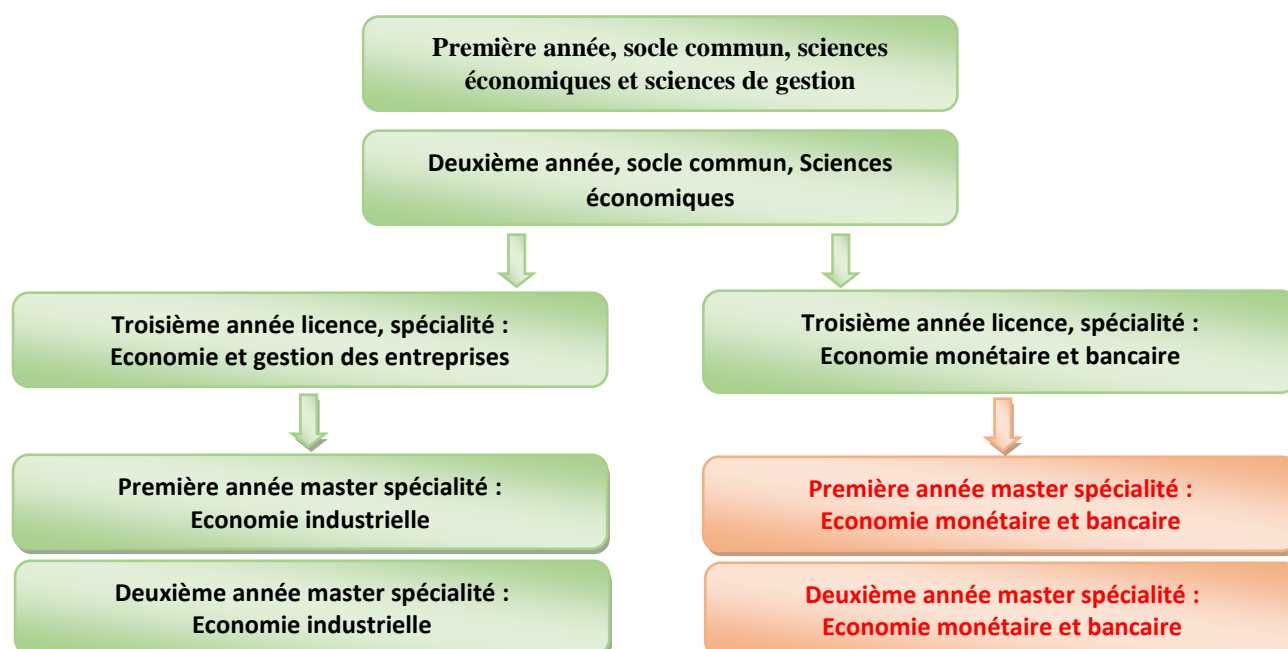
Première année, socle commun, sciences économiques et sciences de gestion

Deuxième année, socle commun, Sciences économiques

Troisième année licence, spécialité : Economie et gestion des entreprises

Première année master spécialité : Economie industrielle

Deuxième année master spécialité : Economie industrielle

Troisième année licence, spécialité : Economie monétaire et bancaire

Première année master spécialité : Economie monétaire et bancaire

Deuxième année master spécialité : Economie monétaire et bancaire